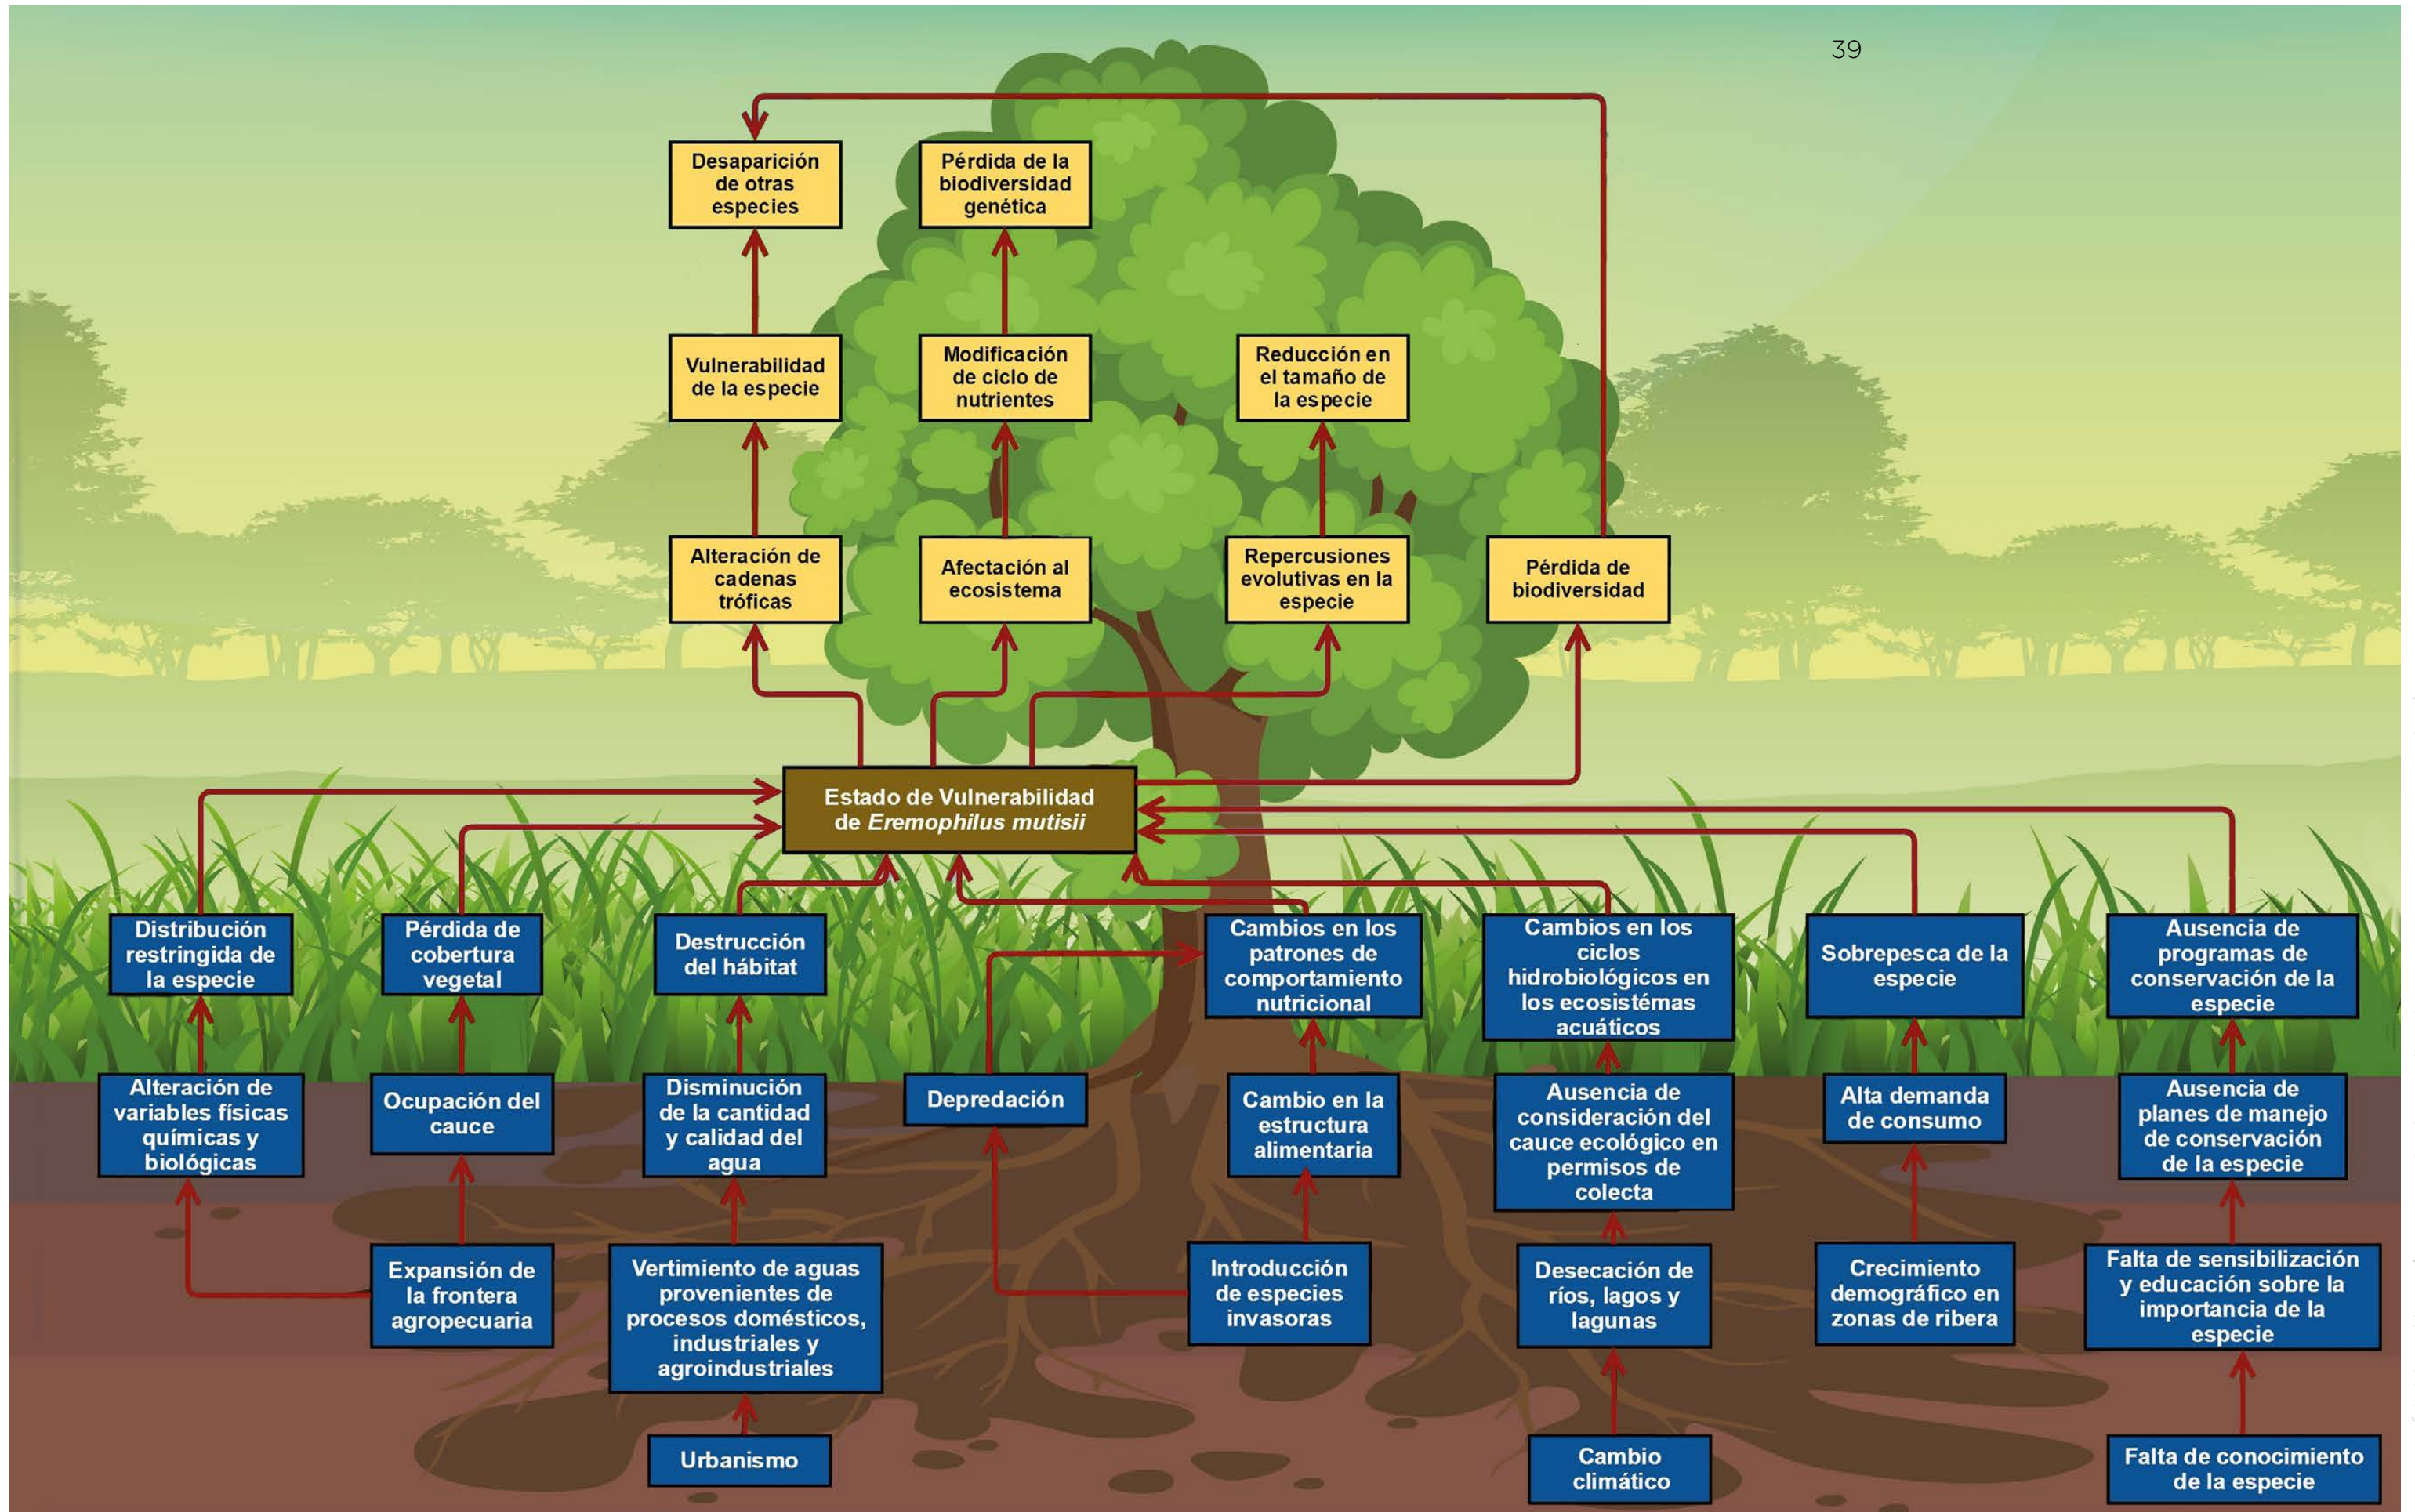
39

Desaparición de otras especies

Pérdida de la biodiversidad genética

Vulnerabilidad de la especie

Modificación de ciclo de nutrientes

Reducción en el tamaño de la especie

Alteración de cadenas tróficas

Afectación al ecosistema

Repercusiones evolutivas en la especie

Pérdida de biodiversidad

Estado de Vulnerabilidad de *Eremophilus mutisii*

Distribución restringida de la especie

Pérdida de cobertura vegetal

Destrucción del hábitat

Cambios en los patrones de comportamiento nutricional

Cambios en los ciclos hidrobiológicos en los ecosistémas acuáticos

Sobrepesca de la especie

Ausencia de programas de conservación de la especie

Alteración de variables físicas químicas y biológicas

Ocupación del cauce

Disminución de la cantidad y calidad del agua

Depredación

Cambio en la estructura alimentaria

Ausencia de consideración del cauce ecológico en permisos de colecta

Alta demanda de consumo

Ausencia de planes de manejo de conservación de la especie

Expansión de la frontera agropecuaria

Vertimiento de aguas provenientes de procesos domésticos, industriales y agroindustriales

Introducción de especies invasoras

Desecación de ríos, lagos y lagunas

Crecimiento demográfico en zonas de ribera

Falta de sensibilización y educación sobre la importancia de la especie

Urbanismo

Cambio climático

Falta de conocimiento de la especie